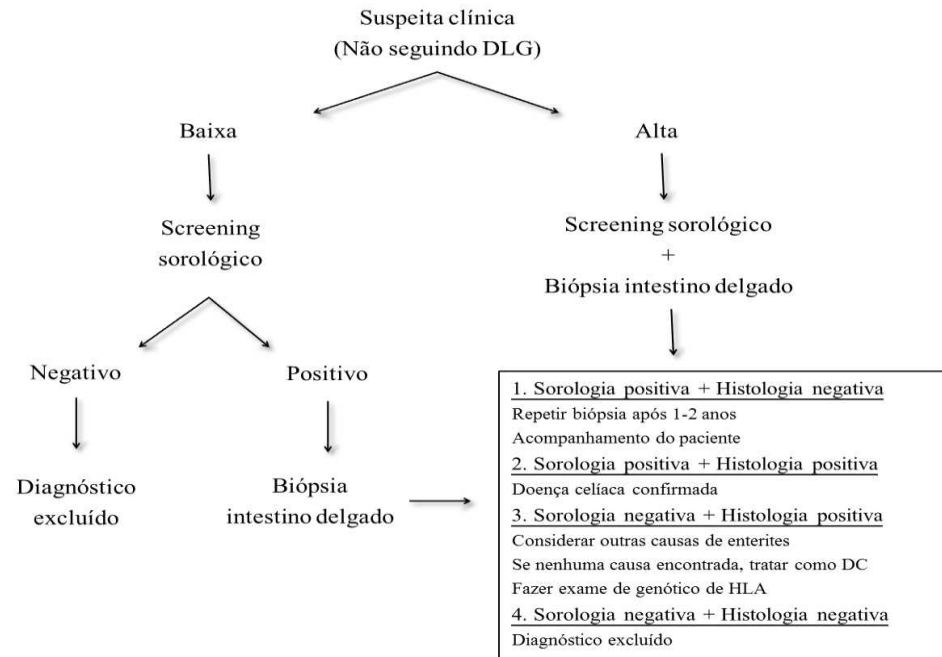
Suspeita clínica
(Não seguindo DLG)

Baixa

Screening sorológico

Negativo

Diagnóstico excluído

Positivo

Biópsia intestino delgado

Alta

Screening sorológico
+
Biópsia intestino delgado

1. Sorologia positiva + Histologia negativa
Repetir biópsia após 1-2 anos
Acompanhamento do paciente
2. Sorologia positiva + Histologia positiva
Doença celíaca confirmada
3. Sorologia negativa + Histologia positiva
Considerar outras causas de enterites
Se nenhuma causa encontrada, tratar como DC
Fazer exame de genótico de HLA
4. Sorologia negativa + Histologia negativa
Diagnóstico excluído